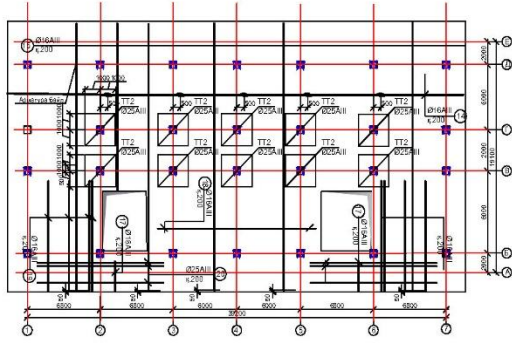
Ø16AIII
ш200
1000 1000
Арматура блока
TT2
Ø25AIII
TT2
Ø25AIII
TT2
Ø25AIII
TT2
Ø25AIII
TT2
Ø25AIII
TT2
Ø25AIII
TT2
Ø25AIII
TT2
Ø25AIII
Ø16AIII
ш200
14
Ø16AIII
ш200
Ø16AIII
ш200
Ø16AIII
ш200
Ø16AIII
ш200
Ø16AIII
ш200
Ø25AIII
ш200
13
6000
6000
6000
6000
6000
6000
36000
2000
6000
6000
2000
16100
1
2
3
4
5
6
7
A
Б
В
Г
Д
Е